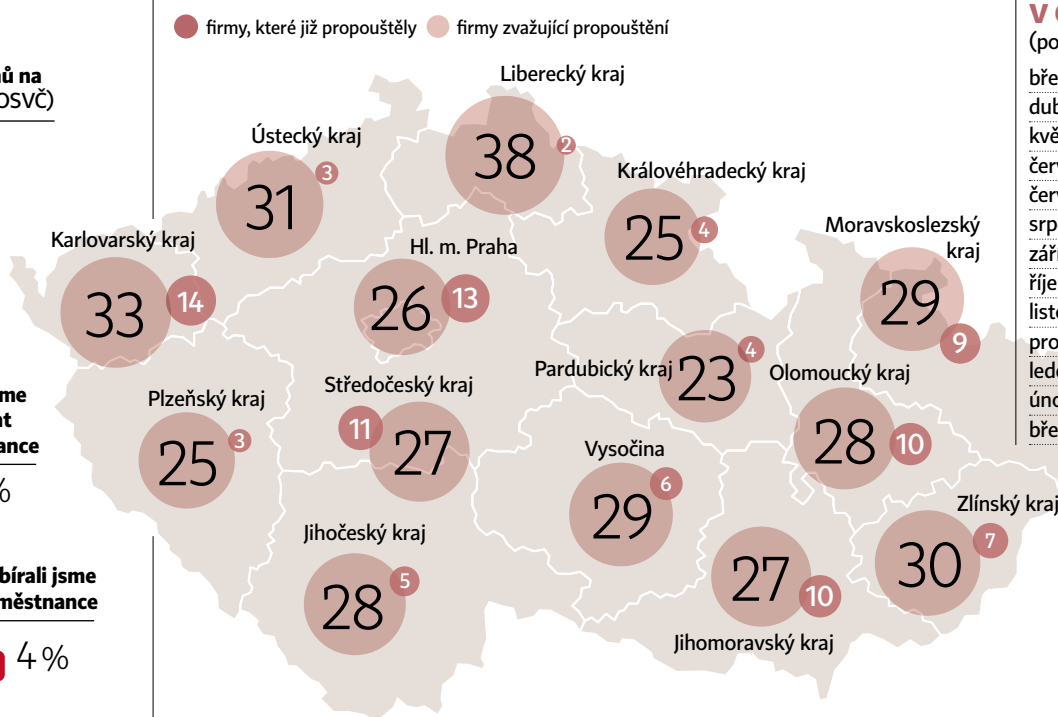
firmy, které již propouštěly firmy zvažující propouštění

nů na
OSVČ)

me
nt
ance

%

bírali jsme
městnance

4 %

Liberecký kraj
38
2

Ústecký kraj
31
3

Královéhradecký kraj
25
4

Karlovarský kraj
33
14

Hl. m. Praha
26
13

Moravskoslezský kraj
29
9

Pardubický kraj
23
4

Olomoucký kraj
28
10

Plzeňský kraj
25
3

Středočeský kraj
11
27

Vysočina
29
6

Jihočeský kraj
28
5

Zlínský kraj
30
7

27
10
Jihomoravský kraj

V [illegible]
(po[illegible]

bře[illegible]
dub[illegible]
kvě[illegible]
červ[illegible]
červ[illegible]
srp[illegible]
zář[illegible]
říje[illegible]
list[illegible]
pro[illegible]
led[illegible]
únc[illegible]
bře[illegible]